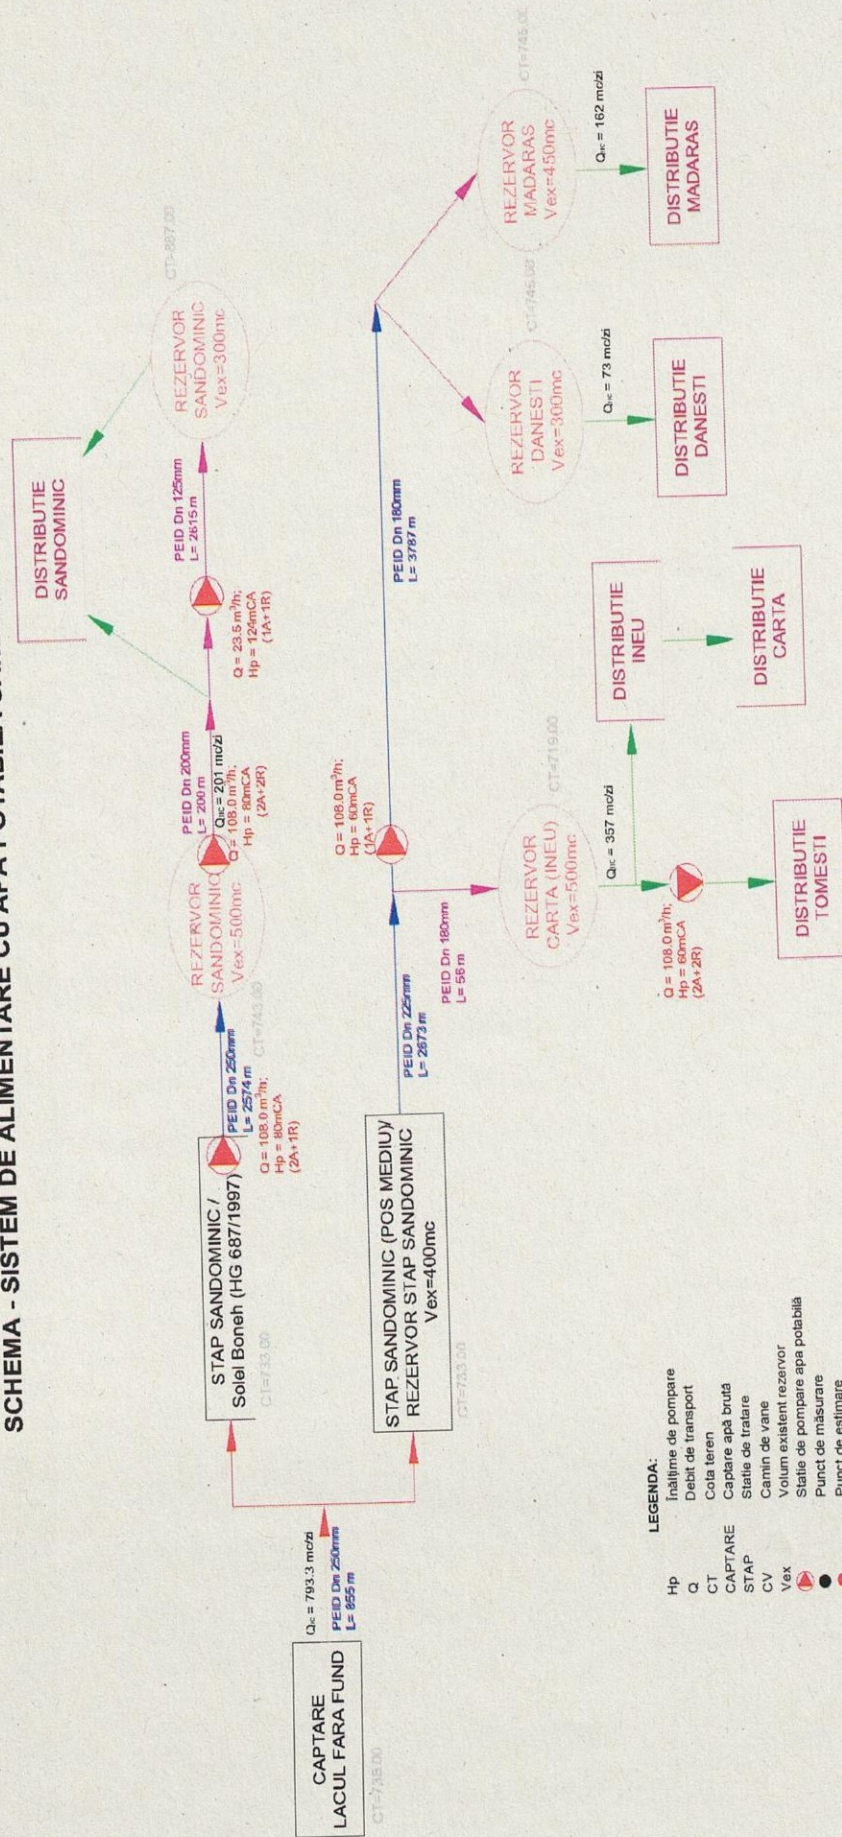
SCHEMA - SISTEM DE ALIMENTARE CU APĂ POTABILĂ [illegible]

CAPTARE
LACUL FARA FUND
CT=738.00

$Q_{sc}$ = 793.3 mc/zi
PEID Dn 250mm
L= 855 m

STAP SANDOMINIC /
Solel Boneh (HG 687/1997)
CT=733.00

PEID Dn 250mm
L= 2574 m
Q = 108.0 $m^3$/h;
Hp = 80mCA
(2A+1R)
CT=743.00

REZERVOR
SANDOMINIC
Vex=500mc

PEID Dn 200mm
L= 200 m
$Q_{sc}$ = 201 mc/zi
Q = 108.0 $m^3$/h;
Hp = 80mCA
(2A+2R)

Q = 23.5 $m^3$/h;
Hp = 124mCA
(1A+1R)

PEID Dn 125mm
L= 2615 m

REZERVOR
SANDOMINIC
Vex=300mc
CT=887.00

DISTRIBUTIE
SANDOMINIC

STAP SANDOMINIC (POS MEDIU)/
REZERVOR STAP SANDOMINIC
Vex=400mc
CT=733.00

PEID Dn 225mm
L= 2673 m

PEID Dn 180mm
L= 56 m

Q = 108.0 $m^3$/h;
Hp = 60mCA
(1A+1R)

PEID Dn 180mm
L= 3787 m

REZERVOR
CARTA (INEU)
Vex=500mc
CT=719.00

$Q_{sc}$ = 357 mc/zi

Q = 108.0 $m^3$/h;
Hp = 60mCA
(2A+2R)

DISTRIBUTIE
TOMESTI

DISTRIBUTIE
INEU

DISTRIBUTIE
CARTA

REZERVOR
DANESTI
Vex=300mc
CT=745.00

$Q_{sc}$ = 73 mc/zi

DISTRIBUTIE
DANESTI

REZERVOR
MADARAS
Vex=450mc
CT=745.00

$Q_{sc}$ = 162 mc/zi

DISTRIBUTIE
MADARAS

LEGENDA:
Hp Înălțime de pompare
Q Debit de transport
CT Cota teren
CAPTARE Captare apă brută
STAP Statie de tratare
CV Camin de vane
Vex Volum existent rezervor
Statie de pompare apa potabilă
Punct de măsurare
Punct de estimare